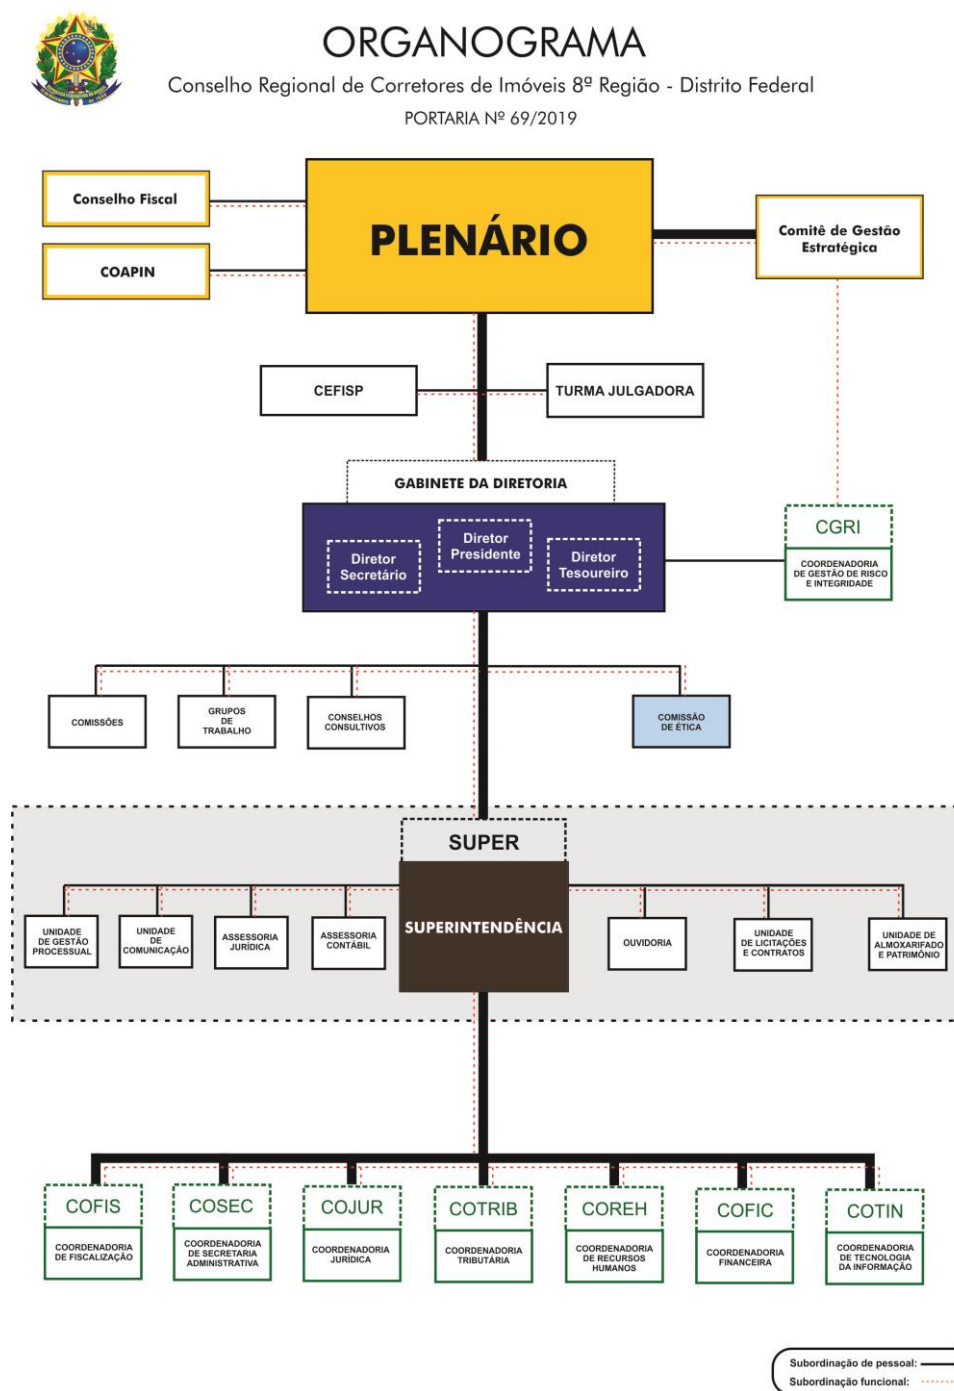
ORGANOGRAMA

Conselho Regional de Corretores de Imóveis 8ª Região - Distrito Federal

PORTARIA Nº 69/2019

Conselho Fiscal

COAPIN

PLENÁRIO

Comitê de Gestão Estratégica

CEFISP

TURMA JULGADORA

GABINETE DA DIRETORIA

Diretor Secretário

Diretor Presidente

Diretor Tesoureiro

CGRI

COORDENADORIA DE GESTÃO DE RISCO E INTEGRIDADE

COMISSÕES

GRUPOS DE TRABALHO

CONSELHOS CONSULTIVOS

COMISSÃO DE ÉTICA

SUPER

UNIDADE DE GESTÃO PROCESSUAL

UNIDADE DE COMUNICAÇÃO

ASSESSORIA JURÍDICA

ASSESSORIA CONTÁBIL

SUPERINTENDÊNCIA

OUVIDORIA

UNIDADE DE LICITAÇÕES E CONTRATOS

UNIDADE DE ALMOXARIFADO E PATRIMÔNIO

COFIS
COORDENADORIA DE FISCALIZAÇÃO

COSEC
COORDENADORIA DE SECRETARIA ADMINISTRATIVA

COJUR
COORDENADORIA JURÍDICA

COTRIB
COORDENADORIA TRIBUTÁRIA

COREH
COORDENADORIA DE RECURSOS HUMANOS

COFIC
COORDENADORIA FINANCEIRA

COTIN
COORDENADORIA DE TECNOLOGIA DA INFORMAÇÃO

Subordinação de pessoal:
Subordinação funcional: